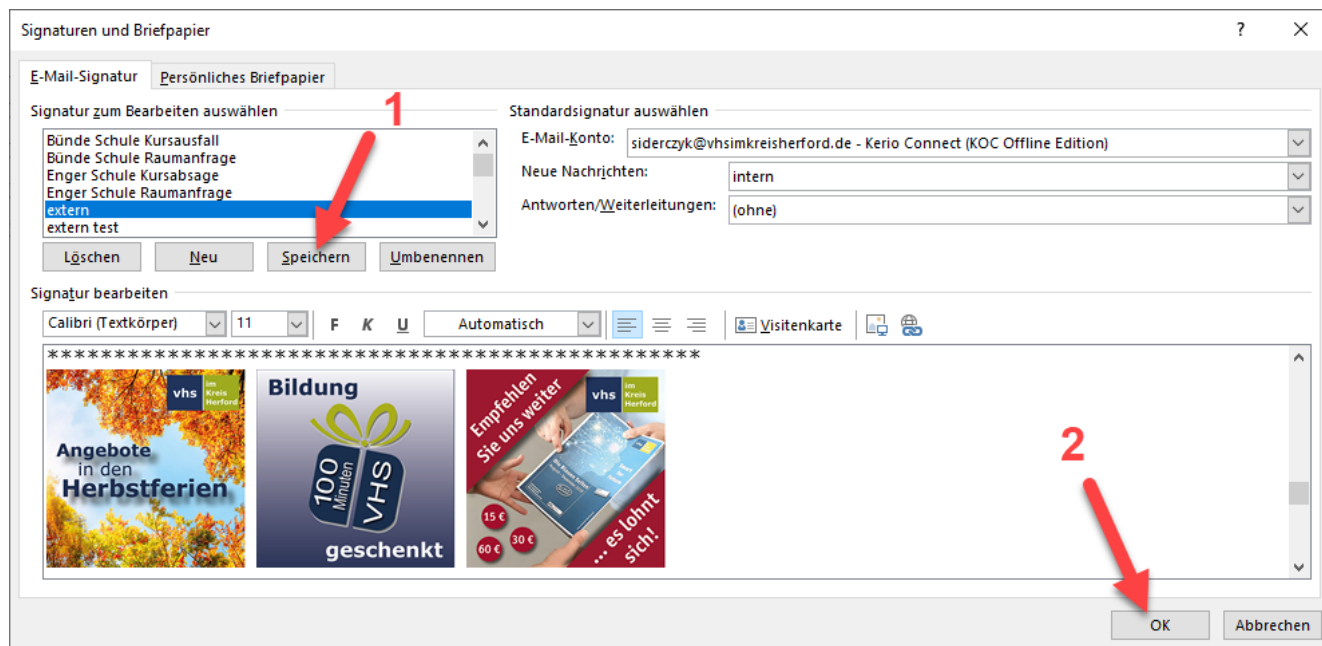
Signaturen und Briefpapier

?

E-Mail-Signatur | Persönliches Briefpapier

Signatur zum Bearbeiten auswählen

1

Bünde Schule Kursausfall
Bünde Schule Raumanfrage
Enger Schule Kursabsage
Enger Schule Raumanfrage
extern
extern test

Löschen | Neu | Speichern | Umbenennen

Standardsignatur auswählen

E-Mail-Konto: siderczyk@vhsimkreisherford.de - Kerio Connect (KOC Offline Edition)

Neue Nachrichten: intern

Antworten/Weiterleitungen: (ohne)

Signatur bearbeiten

Calibri (Textkörper) | 11 | F | K | U | Automatisch | Visitenkarte

*********************************************

vhs im Kreis Herford

Angebote in den Herbstferien

Bildung

100 Minuten VHS

geschenkt

Empfehlen Sie uns weiter

vhs im Kreis Herford

15 € 30 € 60 €

... es lohnt sich!

2

OK | Abbrechen